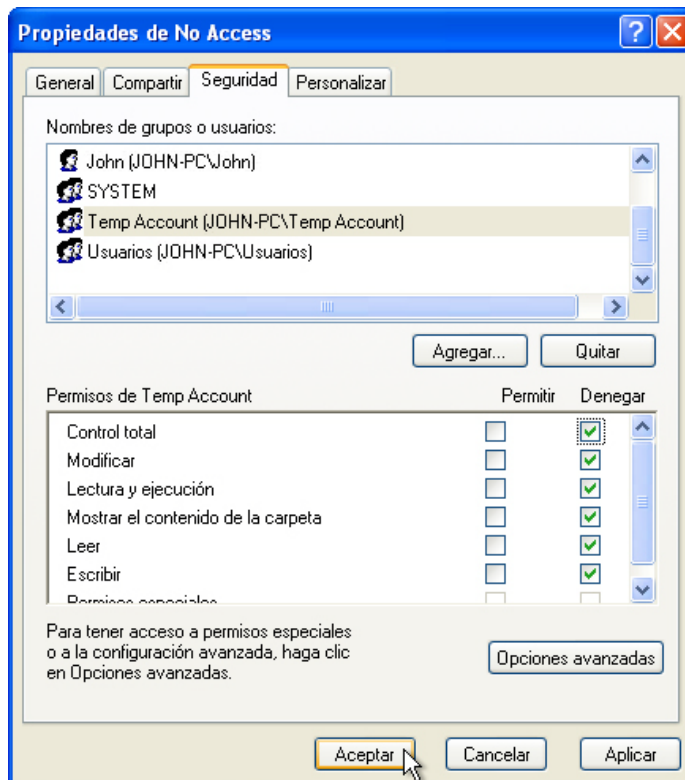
Propiedades de No Access

General | Compartir | Seguridad | Personalizar

Nombres de grupos o usuarios:

John (JOHN-PC\John)
SYSTEM
Temp Account (JOHN-PC\Temp Account)
Usuarios (JOHN-PC\Usuarios)

Agregar... | Quitar

| Permisos de Temp Account | Permitir | Denegar |
|---|---|---|
| Control total | ☐ | ☑ |
| Modificar | ☐ | ☑ |
| Lectura y ejecución | ☐ | ☑ |
| Mostrar el contenido de la carpeta | ☐ | ☑ |
| Leer | ☐ | ☑ |
| Escribir | ☐ | ☑ |
| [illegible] | ☐ | ☐ |

Para tener acceso a permisos especiales o a la configuración avanzada, haga clic en Opciones avanzadas.

Opciones avanzadas

Aceptar | Cancelar | Aplicar